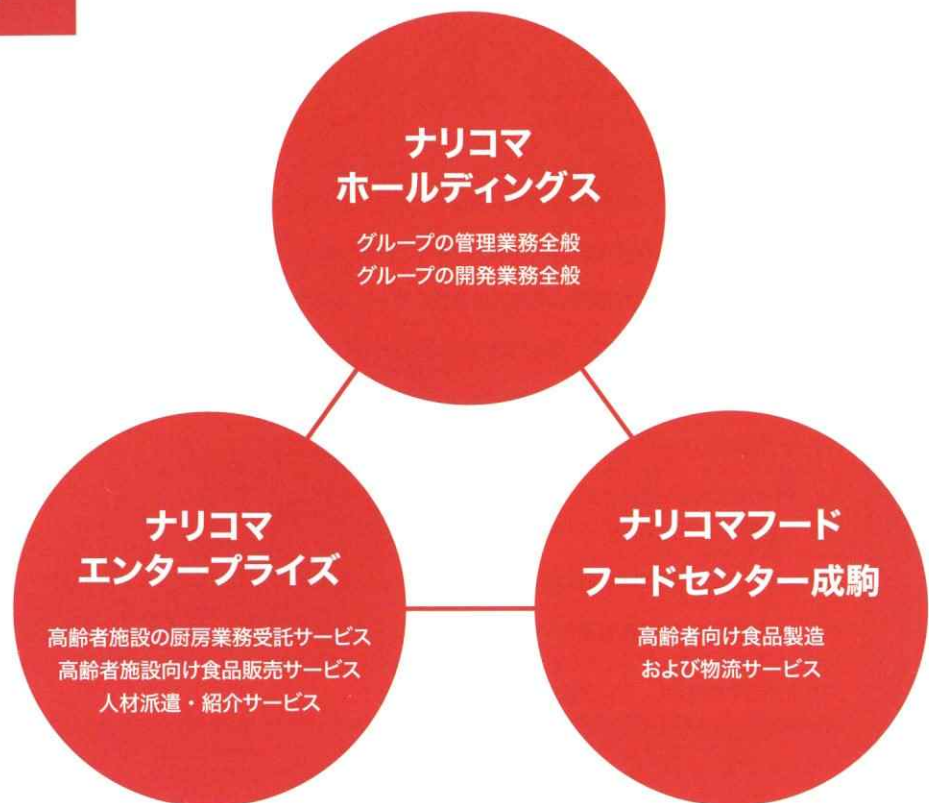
ナリコマ
ホールディングス

グループの管理業務全般
グループの開発業務全般

ナリコマ
エンタープライズ

高齢者施設の厨房業務受託サービス
高齢者施設向け食品販売サービス
人材派遣・紹介サービス

ナリコマフード
フードセンター成駒

高齢者向け食品製造
および物流サービス